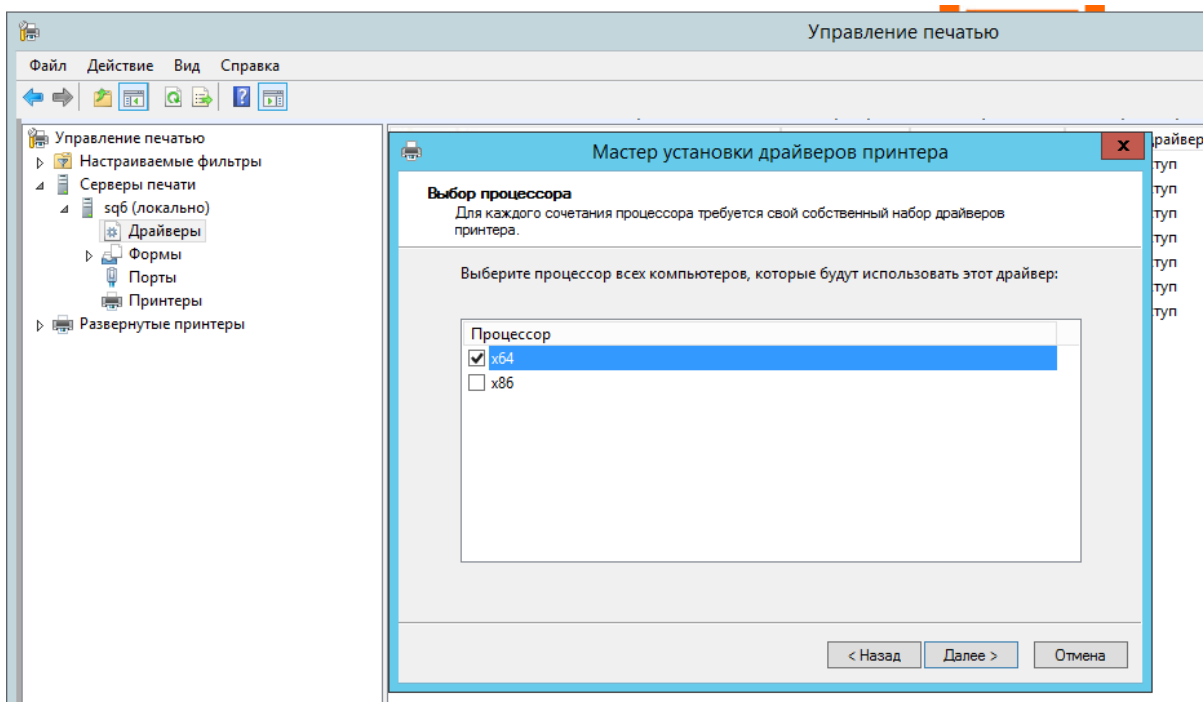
Управление печатью

Файл Действие Вид Справка

Управление печатью
Настраиваемые фильтры
Серверы печати
sq6 (локально)
Драйверы
Формы
Порты
Принтеры
Развернутые принтеры

райвер
туп
туп
туп
туп
туп
туп
туп

Мастер установки драйверов принтера
x

Выбор процессора
Для каждого сочетания процессора требуется свой собственный набор драйверов принтера.

Выберите процессор всех компьютеров, которые будут использовать этот драйвер:

Процессор
x64
x86

< Назад
Далее >
Отмена